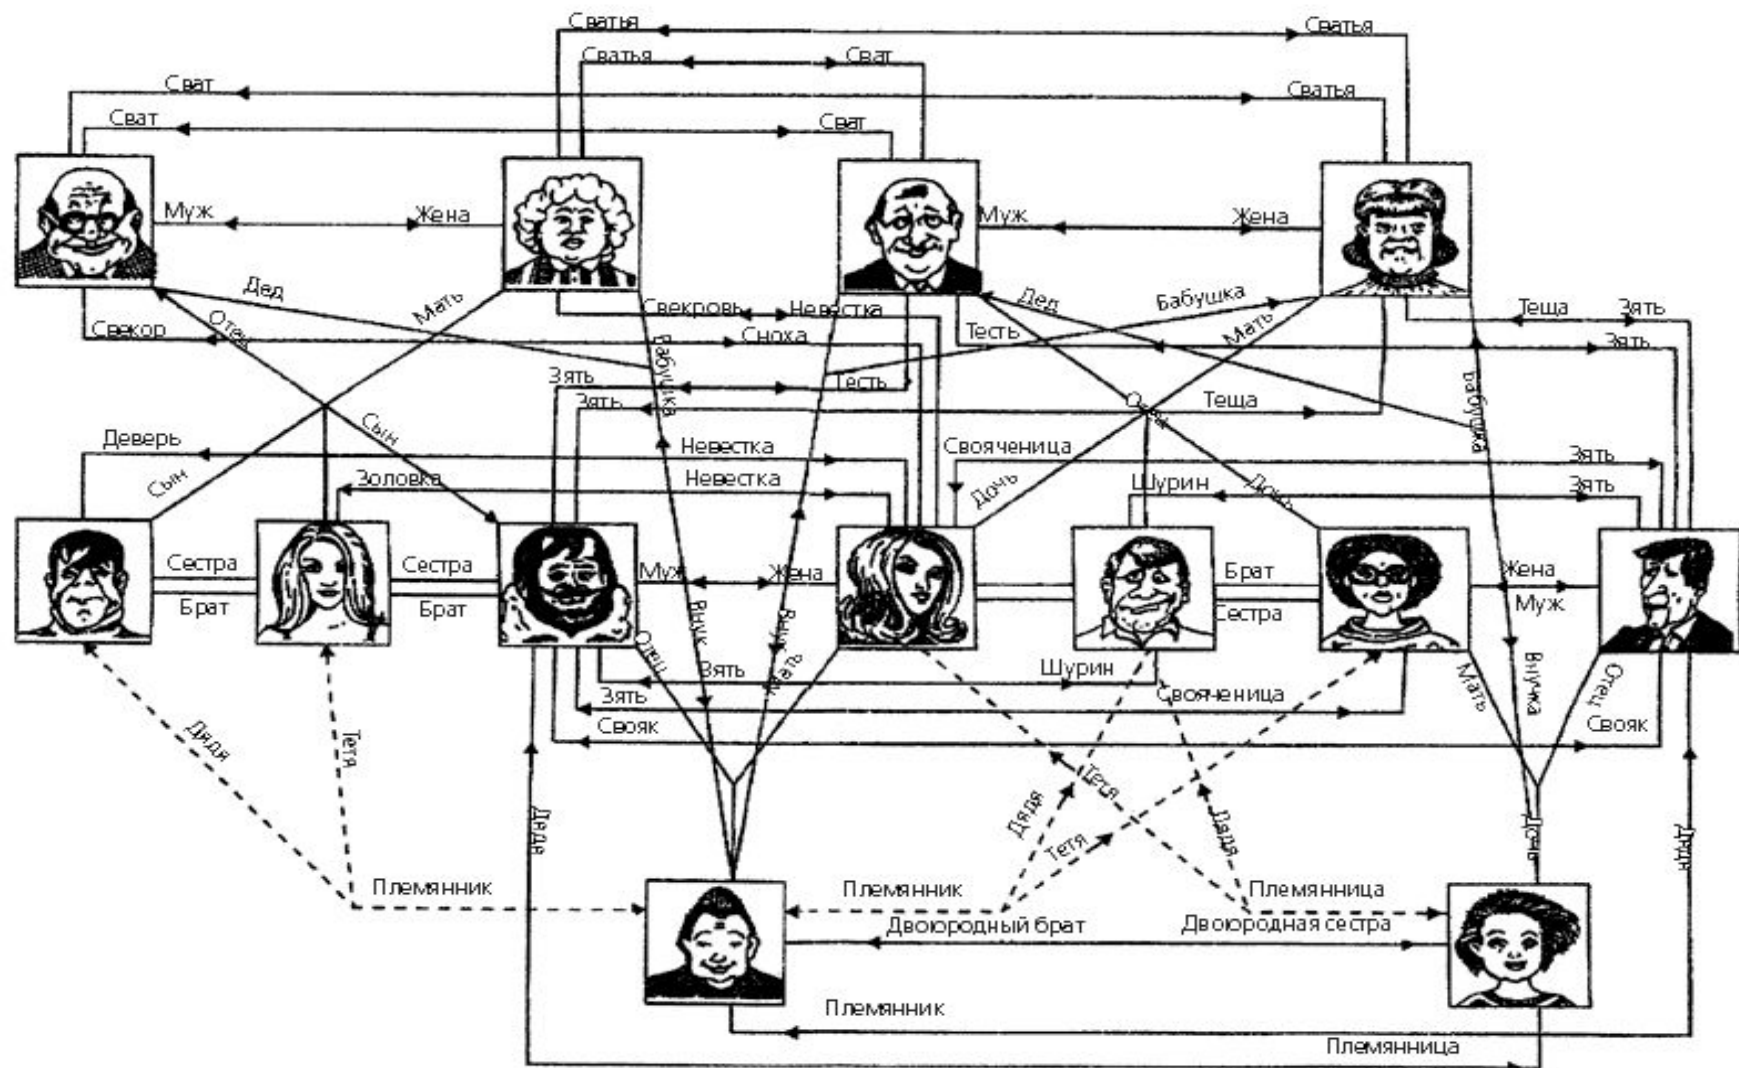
Сватья
Сватья
Сватья
Сват
Сват
Сватья
Сват
Сват
Муж
Жена
Муж
Жена
Дед
Мать
Свекровь
Невестка
Дед
Бабушка
Теща
Зять
Отец
Свекор
Сноха
Тесть
Мать
Зять
Бабушка
Бабушка
Зять
Тесть
Отец
Теща
Сын
Деверь
Невестка
Свояченица
Зять
Сын
Золовка
Невестка
Дочь
Шурин
Дочь
Зять
Сестра
Сестра
Муж
Жена
Брат
Жена
Брат
Брат
Сестра
Муж
Внук
Внук
Отец
Зять
Мать
Шурин
Мать
Внучка
Отец
Зять
Свояченица
Свояк
Свояк
Дядя
Тетя
Тетя
Дядя
Дядя
Дядя
Тетя
Дочь
Дядя
Племянник
Племянник
Племянница
Двоюродный брат
Двоюродная сестра
Племянник
Племянница